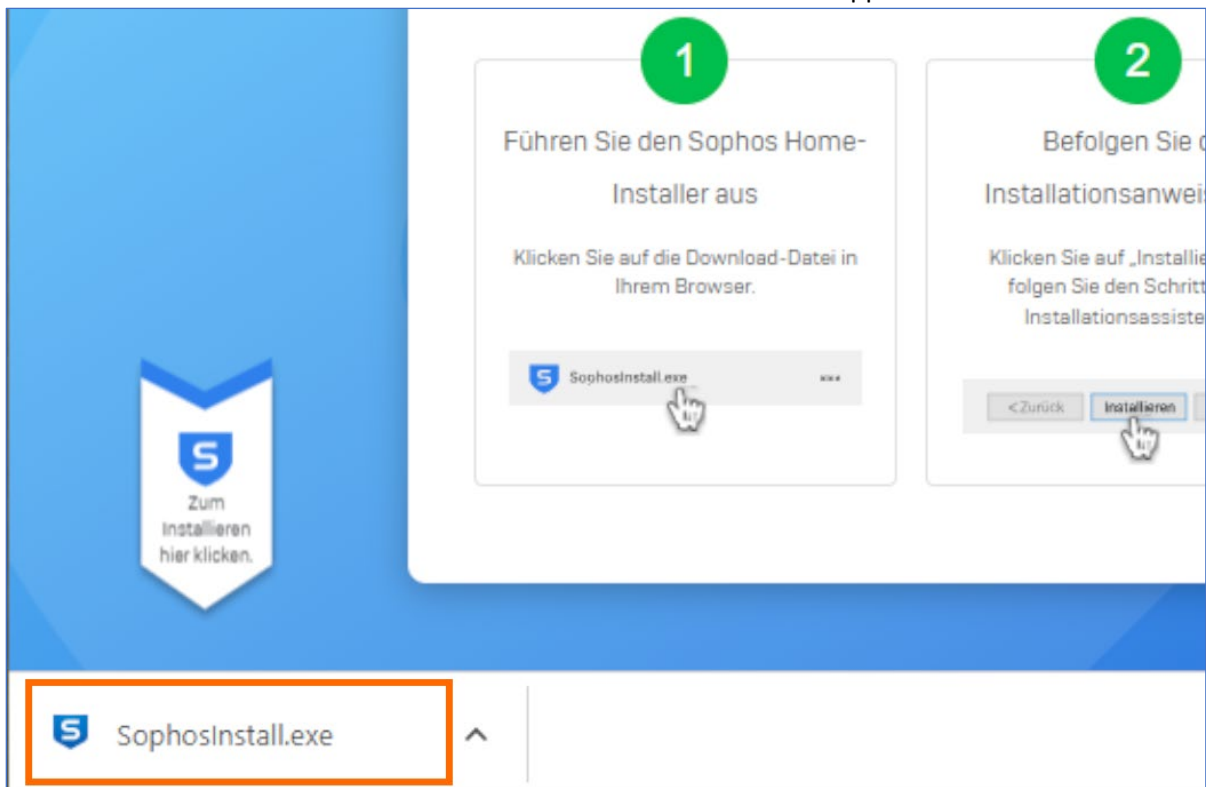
1

Führen Sie den Sophos Home-Installer aus

Klicken Sie auf die Download-Datei in Ihrem Browser.

SophosInstall.exe

2

Befolgen Sie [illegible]

Installationsanweis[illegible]

Klicken Sie auf „Installie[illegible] folgen Sie den Schritt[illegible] Installationsassiste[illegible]

<Zurück

Installieren

Zum Installieren hier klicken.

SophosInstall.exe